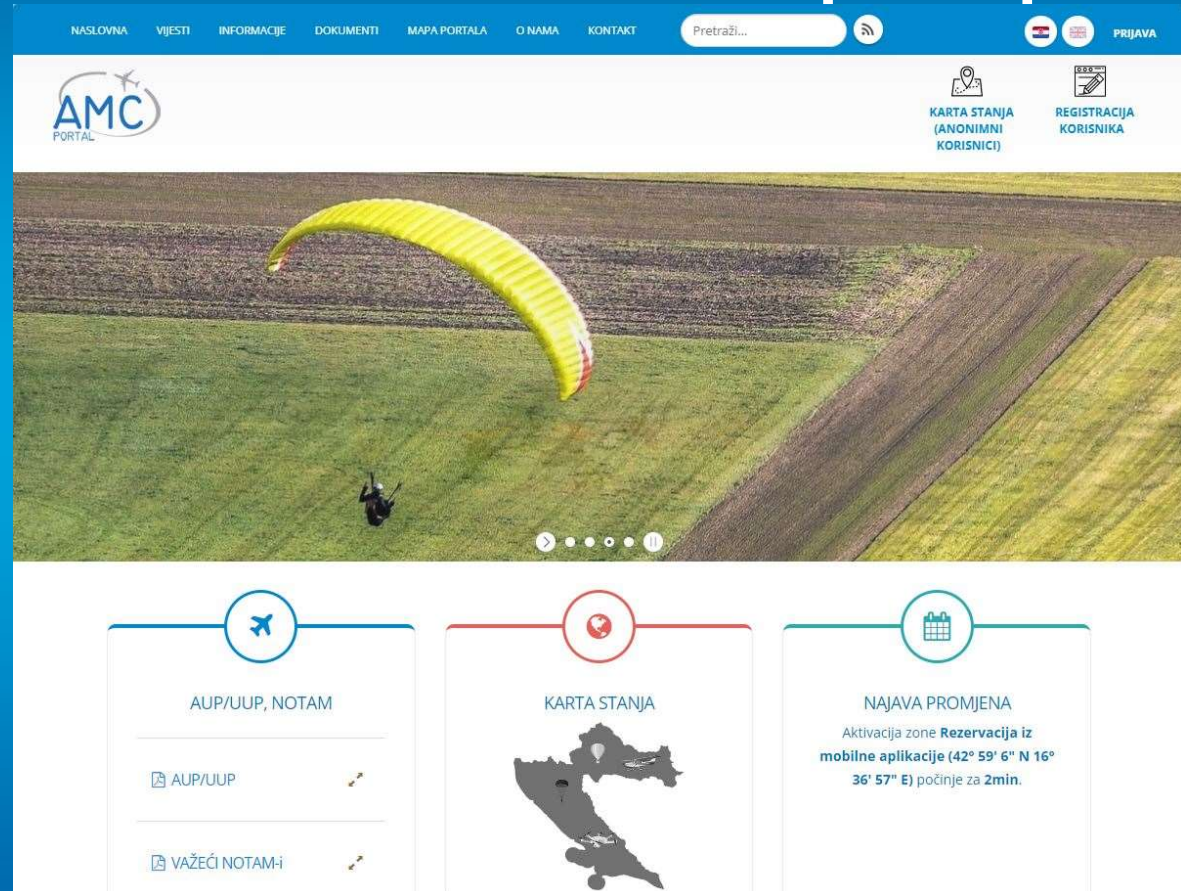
NASLOVNA VIJESTI INFORMACIJE DOKUMENTI MAPA PORTALA O NAMA KONTAKT

Pretraži...

PRIJAVA

AMC PORTAL

KARTA STANJA (ANONIMNI KORISNICI)

REGISTRACIJA KORISNIKA

AUP/UUP, NOTAM

AUP/UUP

VAŽEĆI NOTAM-i

KARTA STANJA

NAJAVA PROMJENA

Aktivacija zone **Rezervacija iz mobilne aplikacije (42° 59' 6" N 16° 36' 57" E)** počinje za **2min**.